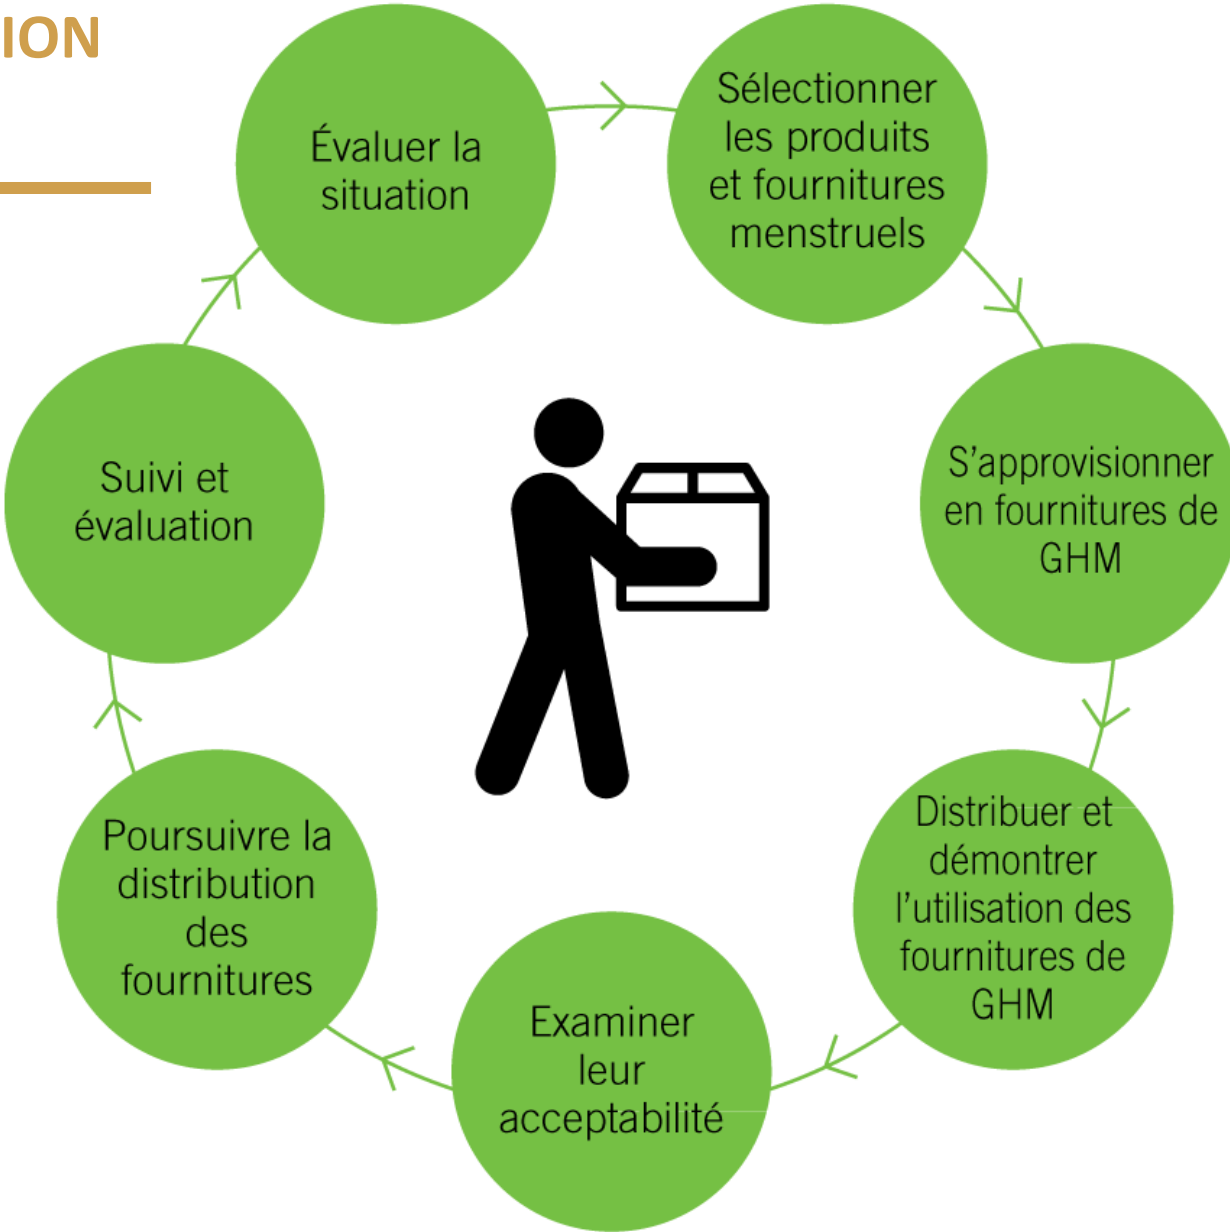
ION

Évaluer la situation

Sélectionner les produits et fournitures menstruels

S'approvisionner en fournitures de GHM

Distribuer et démontrer l'utilisation des fournitures de GHM

Examiner leur acceptabilité

Poursuivre la distribution des fournitures

Suivi et évaluation